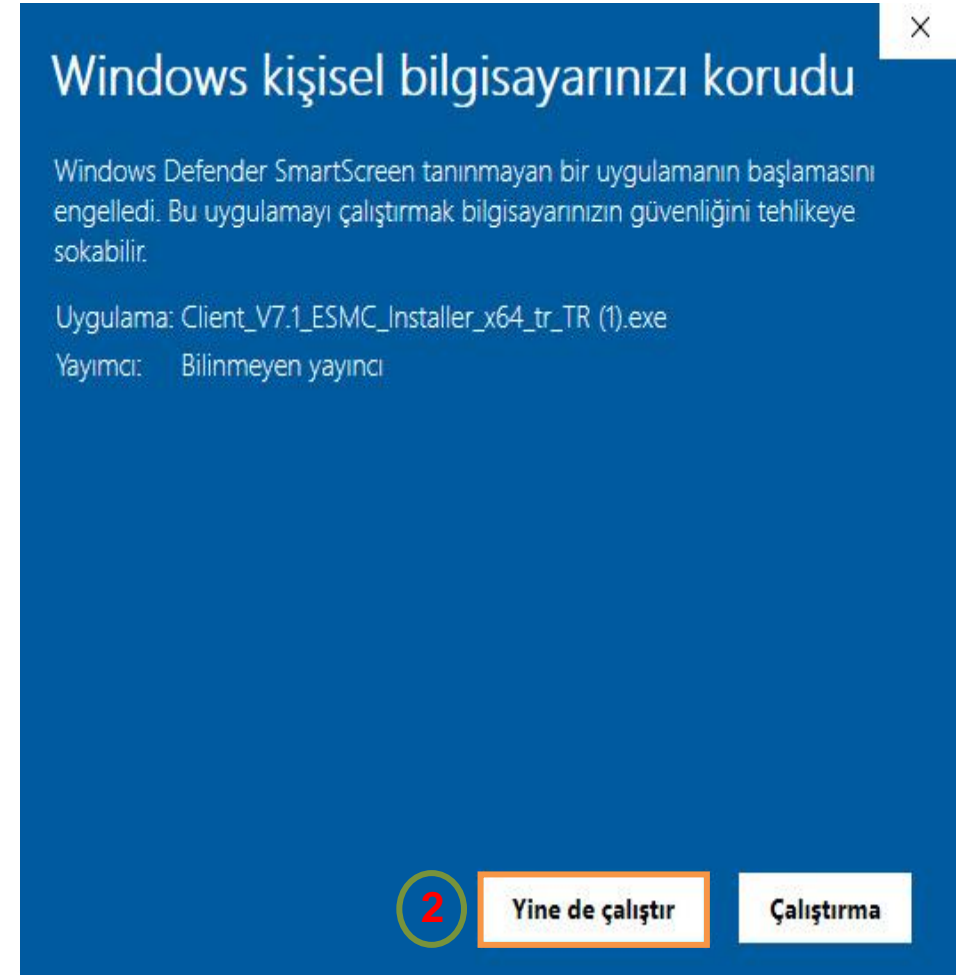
×

Windows kişisel bilgisayarınızı korudu

Windows Defender SmartScreen tanınmayan bir uygulamanın başlamasını engelledi. Bu uygulamayı çalıştırmak bilgisayarınızın güvenliğini tehlikeye sokabilir.

Uygulama: Client_V7.1_ESMC_Installer_x64_tr_TR (1).exe
Yayımcı: Bilinmeyen yayıncı

2

Yine de çalıştır

Çalıştırma